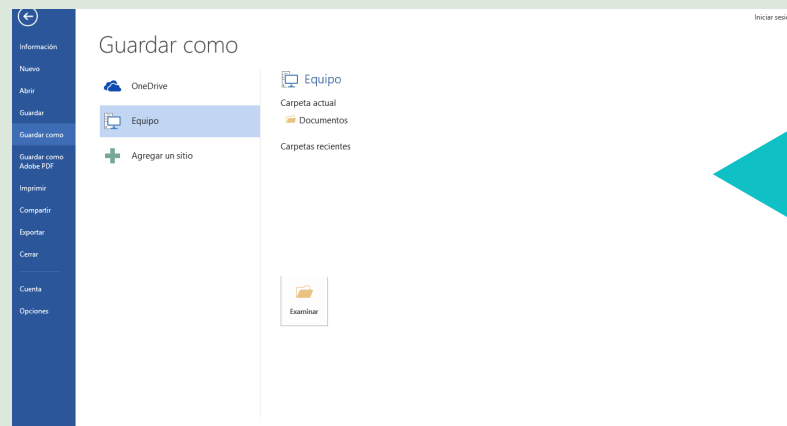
Información
Nuevo
Abrir
Guardar
Guardar como
Guardar como Adobe PDF
Imprimir
Compartir
Exportar
Cerrar
Cuenta
Opciones

Iniciar sesi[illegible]

Guardar como

OneDrive
Equipo
Agregar un sitio

Equipo
Carpeta actual
Documentos
Carpetas recientes

Examinar